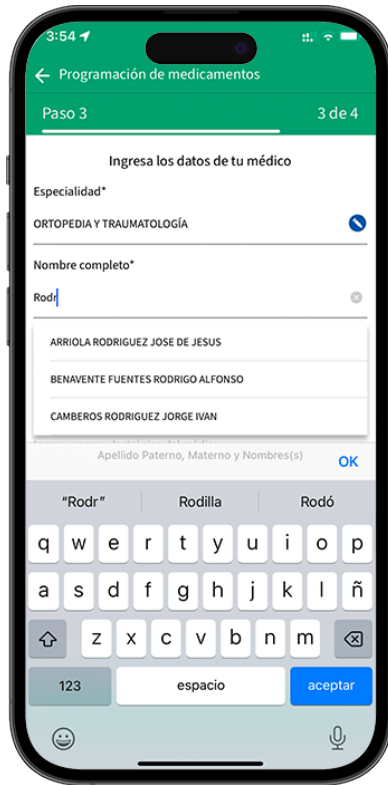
3:54

Programación de medicamentos

Paso 3

3 de 4

Ingresa los datos de tu médico

Especialidad*

ORTOPEDIA Y TRAUMATOLOGÍA

Nombre completo*

Rodr

ARRIOLA RODRIGUEZ JOSE DE JESUS

BENAVENTE FUENTES RODRIGO ALFONSO

CAMBEROS RODRIGUEZ JORGE IVAN

Apellido Paterno, Materno y Nombres(s)

OK

"Rodr"

Rodilla

Rodó

q w e r t y u i o p

a s d f g h j k l ñ

z x c v b n m

123

espacio

aceptar